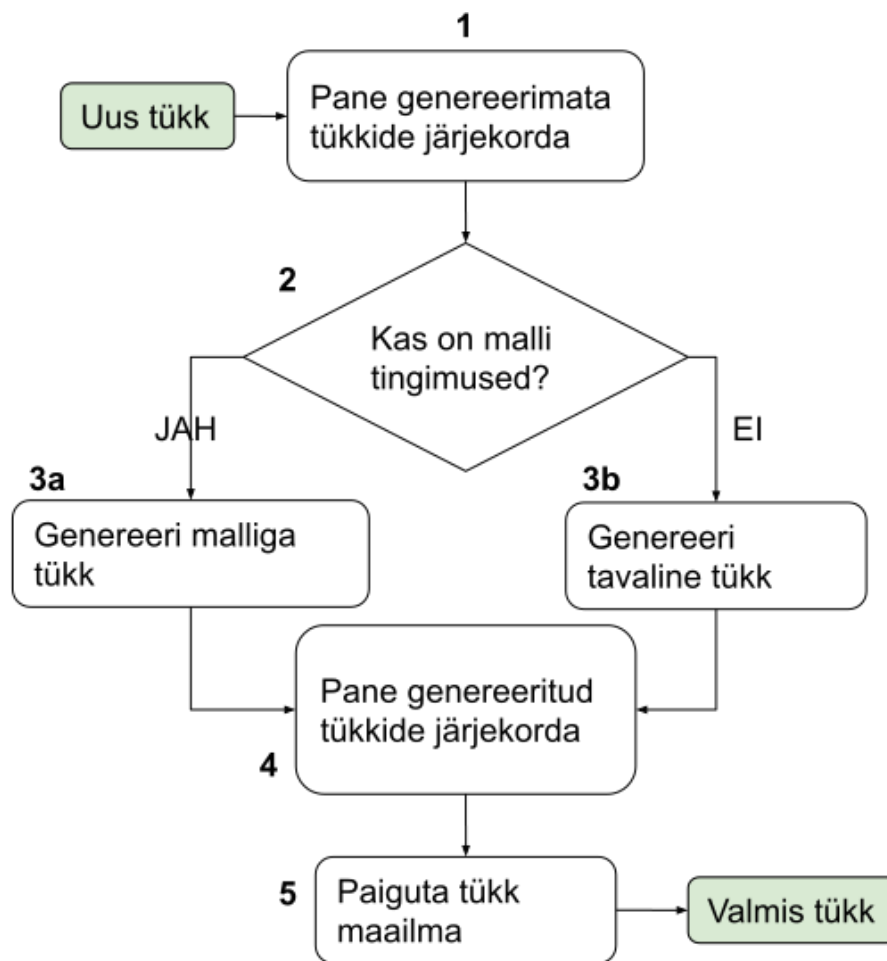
1

Uus tükk

Pane genereerimata tükkide järjekorda

2

Kas on malli tingimused?

JAH

EI

3a

Genereeri malliga tükk

3b

Genereeri tavaline tükk

Pane genereeritud tükkide järjekorda

4

5

Paiguta tükk maailma

Valmis tükk